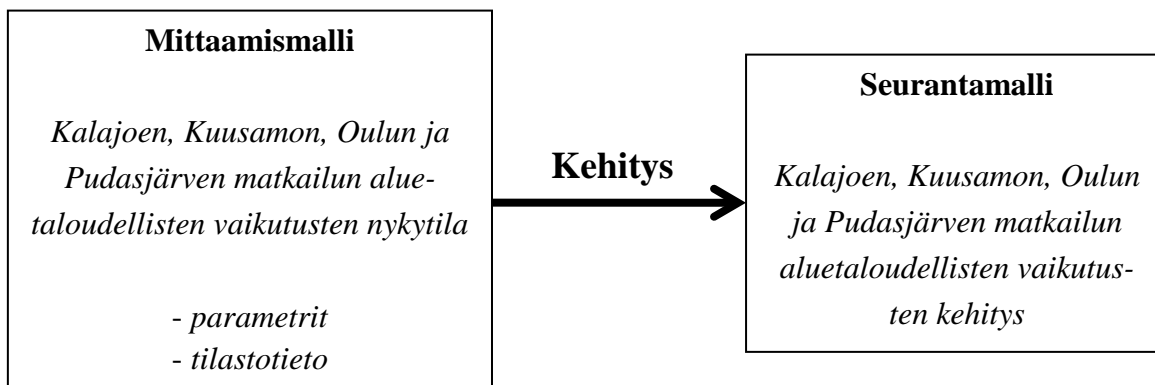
Mittaamismalli

*Kalajoen, Kuusamon, Oulun ja Pudasjärven matkailun aluetaloudellisten vaikutusten nykytila*

*- parametrit*
*- tilastotieto*

Kehitys

Seurantamalli

*Kalajoen, Kuusamon, Oulun ja Pudasjärven matkailun aluetaloudellisten vaikutusten kehitys*